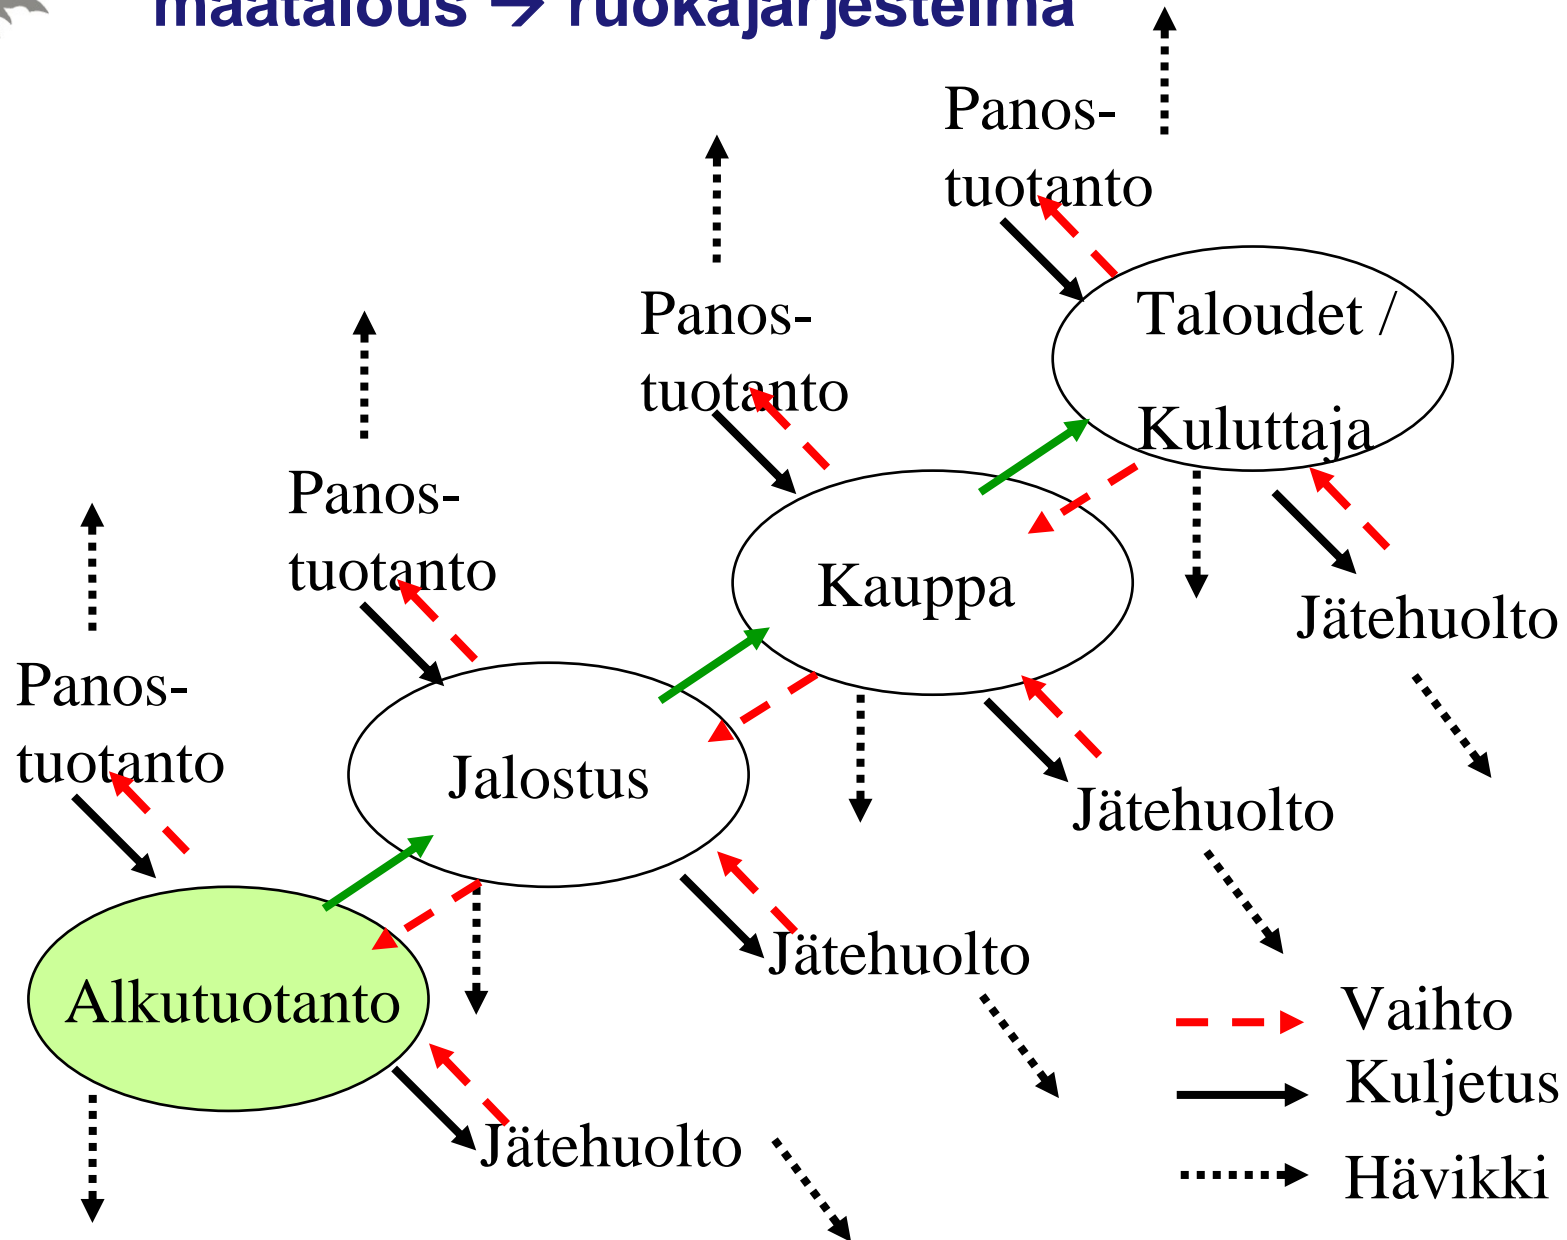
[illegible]maatalous → ruokajärjestelmä

Panos-
tuotanto

Panos-
tuotanto

Taloudet /
Kuluttaja

Panos-
tuotanto

Kauppa

Jätehuolto

Panos-
tuotanto

Jalostus

Jätehuolto

Jätehuolto

Alkutuotanto

Jätehuolto

Vaihto
Kuljetus
Hävikki